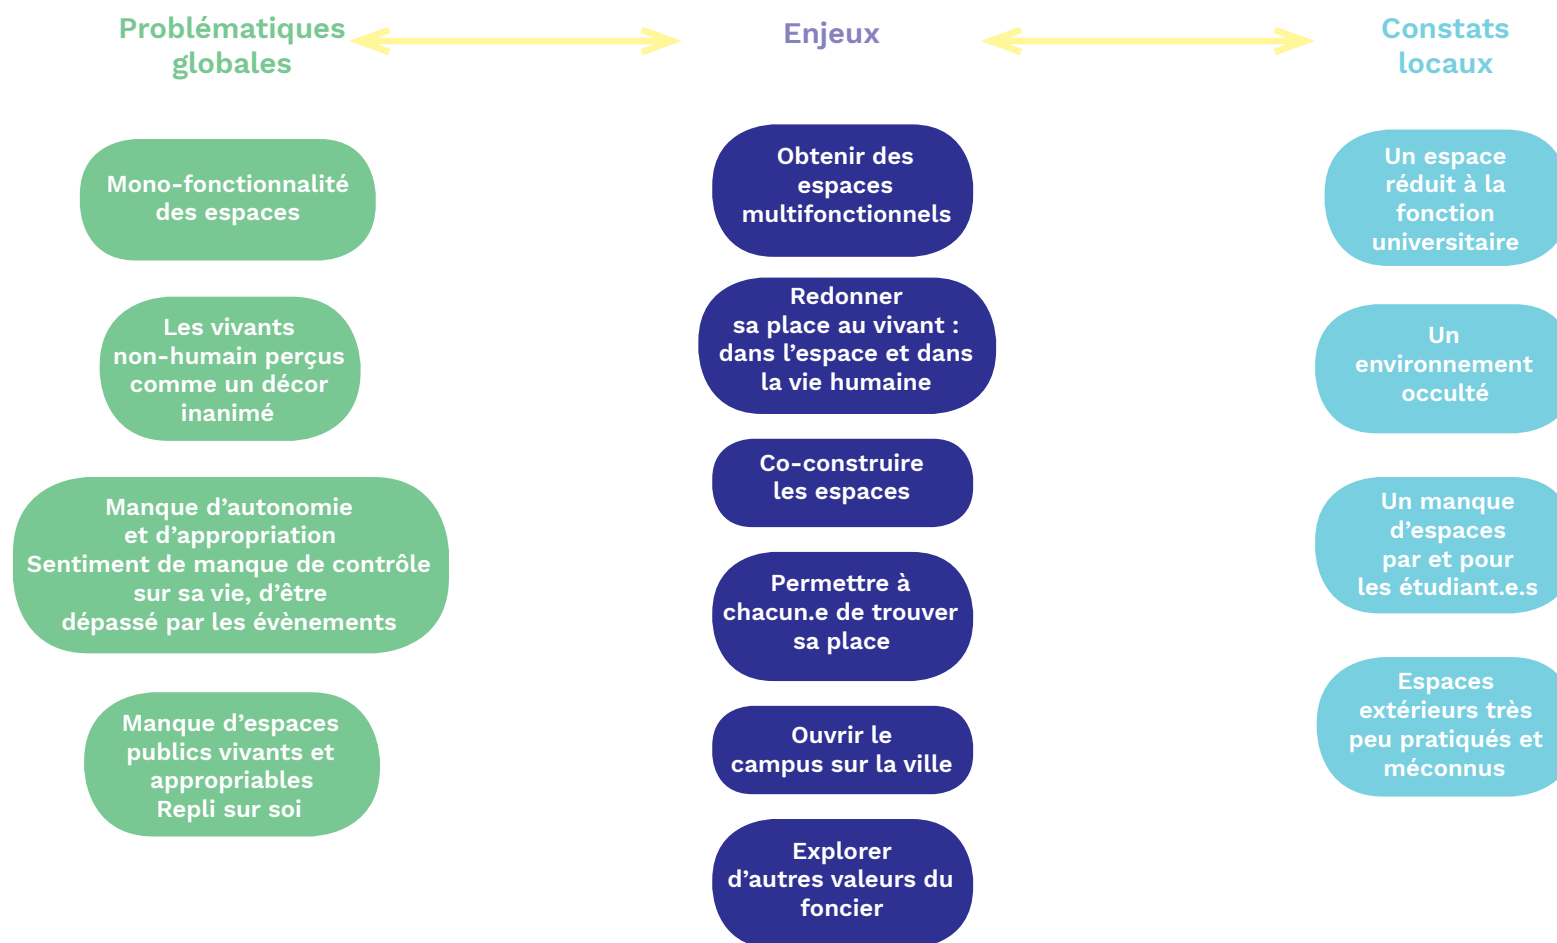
Problématiques globales

Enjeux

Constats locaux

Mono-fonctionnalité des espaces

Les vivants non-humain perçus comme un décor inanimé

Manque d'autonomie et d'appropriation
Sentiment de manque de contrôle sur sa vie, d'être dépassé par les évènements

Manque d'espaces publics vivants et appropriables
Repli sur soi

Obtenir des espaces multifonctionnels

Redonner sa place au vivant : dans l'espace et dans la vie humaine

Co-construire les espaces

Permettre à chacun.e de trouver sa place

Ouvrir le campus sur la ville

Explorer d'autres valeurs du foncier

Un espace réduit à la fonction universitaire

Un environnement occulté

Un manque d'espaces par et pour les étudiant.e.s

Espaces extérieurs très peu pratiqués et méconnus